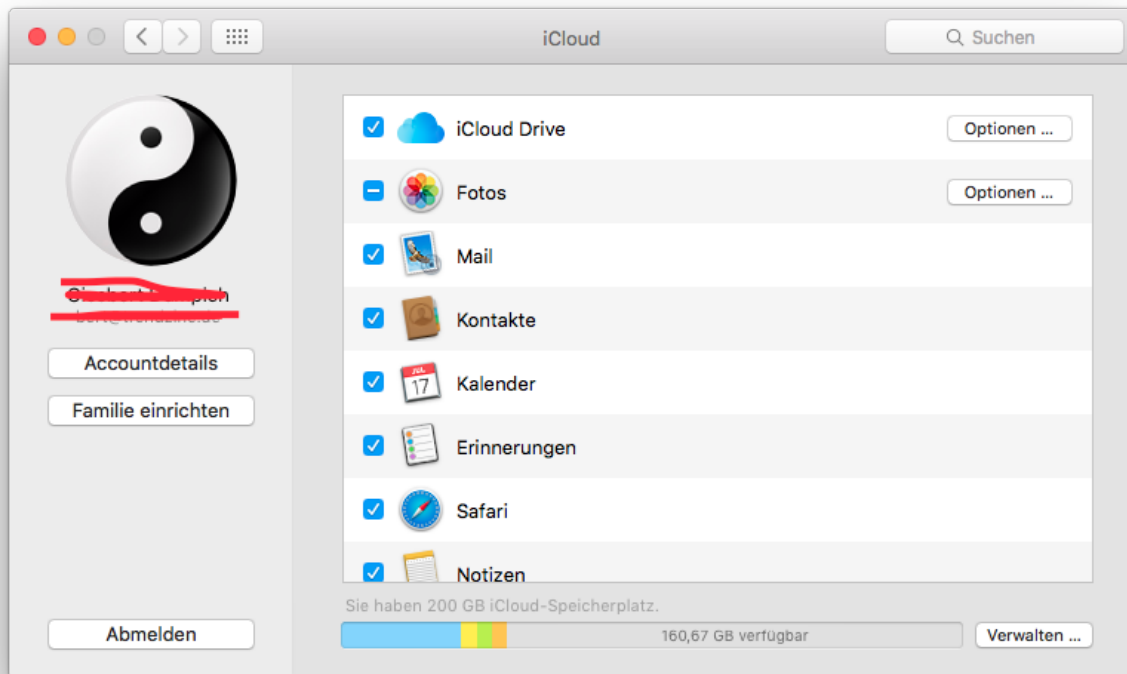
iCloud

Suchen

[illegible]

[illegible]

Accountdetails

Familie einrichten

Abmelden

iCloud Drive

Optionen ...

Fotos

Optionen ...

Mail

Kontakte

JUL
17

Kalender

Erinnerungen

Safari

Notizen

Sie haben 200 GB iCloud-Speicherplatz.

160,67 GB verfügbar

Verwalten ...